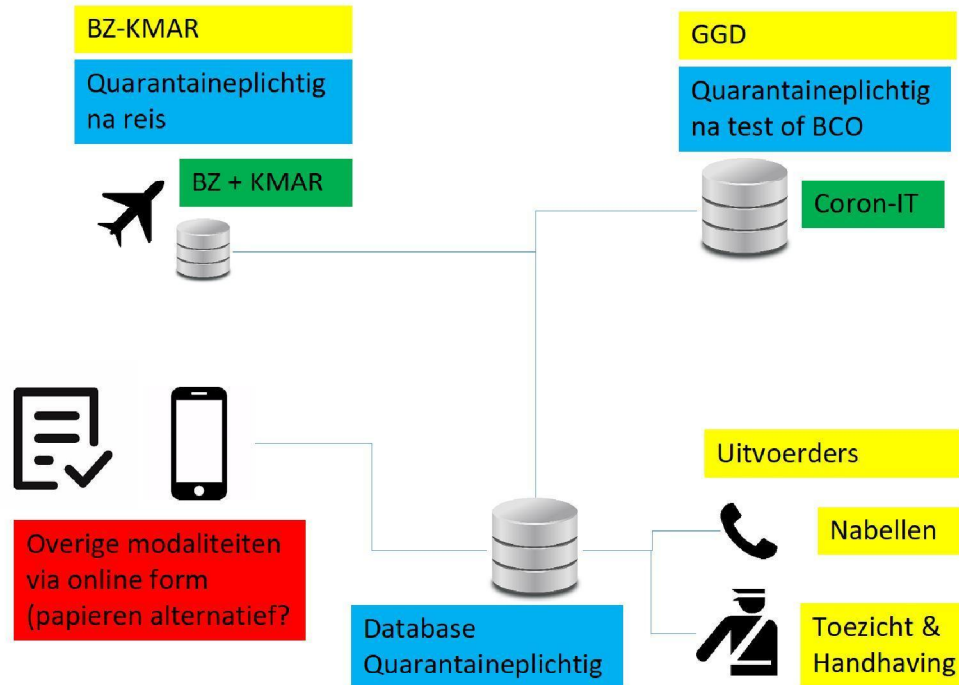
BZ-KMAR

Quarantaineplichtig na reis

BZ + KMAR

GGD

Quarantaineplichtig na test of BCO

Coron-IT

Overige modaliteiten via online form (papieren alternatief?

Uitvoerders

Nabellen

Toezicht & Handhaving

Database Quarantaineplichtig